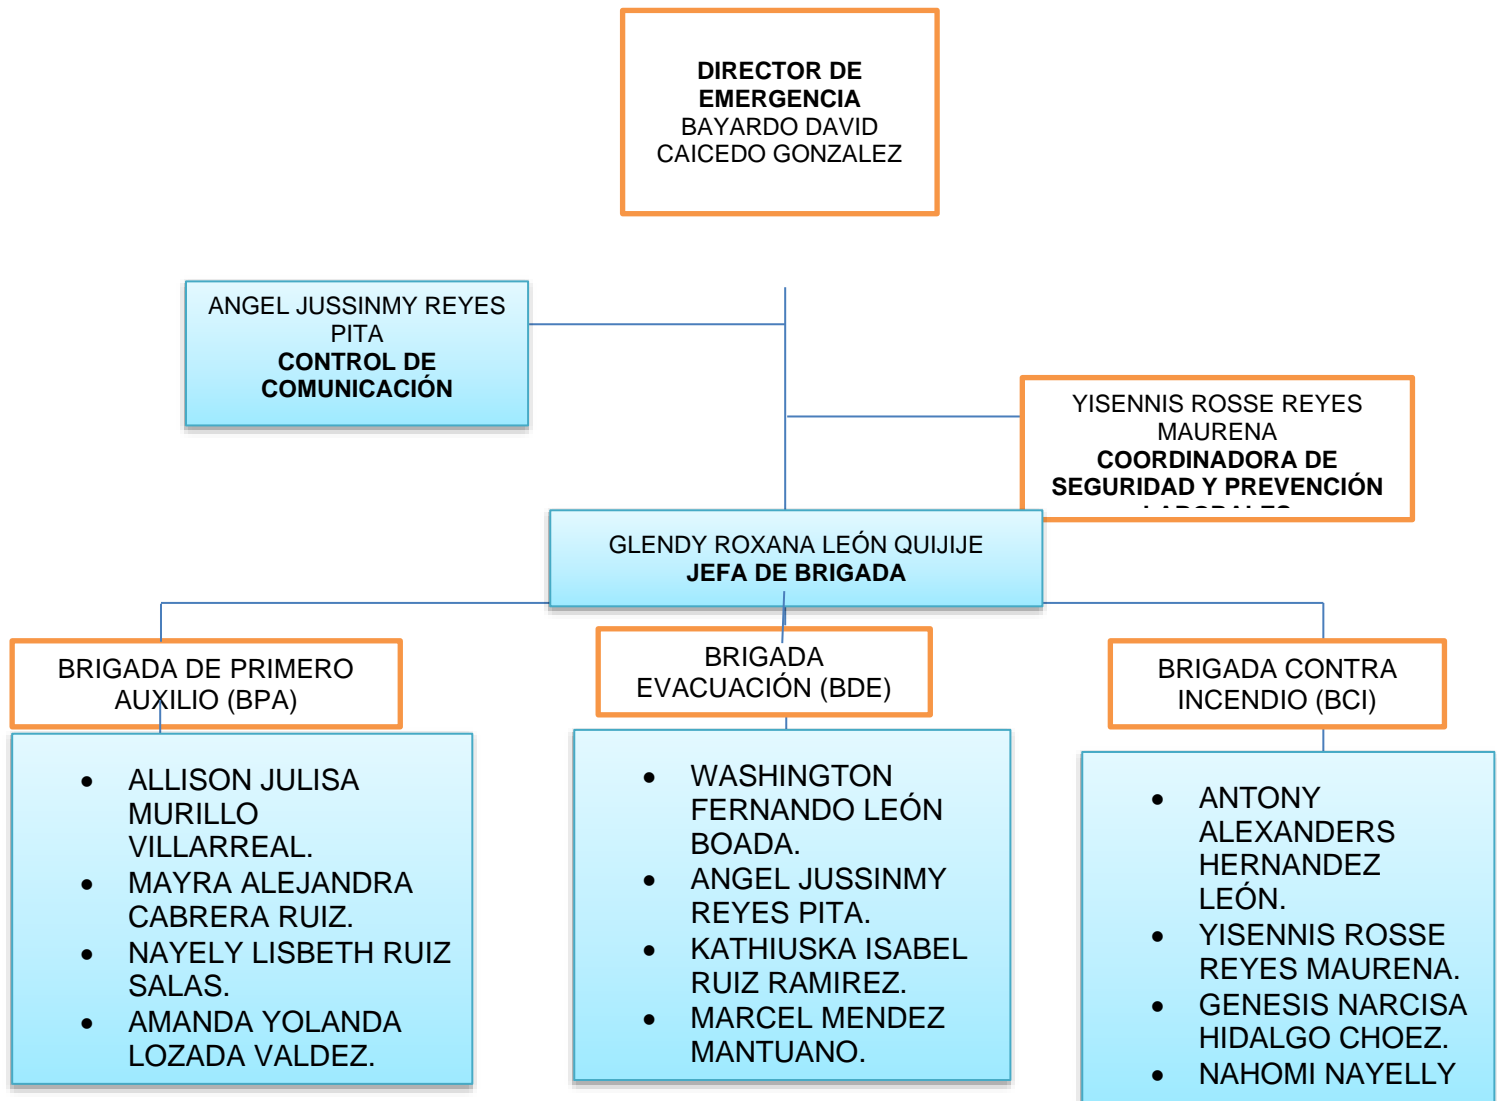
**DIRECTOR DE EMERGENCIA**
BAYARDO DAVID CAICEDO GONZALEZ

ANGEL JUSSINMY REYES PITA
**CONTROL DE COMUNICACIÓN**

YISENNIS ROSSE REYES MAURENA
**COORDINADORA DE SEGURIDAD Y PREVENCIÓN** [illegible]

GLENDY ROXANA LEÓN QUIJIJE
**JEFA DE BRIGADA**

BRIGADA DE PRIMERO AUXILIO (BPA)

- ALLISON JULISA MURILLO VILLARREAL.
- MAYRA ALEJANDRA CABRERA RUIZ.
- NAYELY LISBETH RUIZ SALAS.
- AMANDA YOLANDA LOZADA VALDEZ.

BRIGADA EVACUACIÓN (BDE)

- WASHINGTON FERNANDO LEÓN BOADA.
- ANGEL JUSSINMY REYES PITA.
- KATHIUSKA ISABEL RUIZ RAMIREZ.
- MARCEL MENDEZ MANTUANO.

BRIGADA CONTRA INCENDIO (BCI)

- ANTONY ALEXANDERS HERNANDEZ LEÓN.
- YISENNIS ROSSE REYES MAURENA.
- GENESIS NARCISA HIDALGO CHOEZ.
- NAHOMI NAYELLY